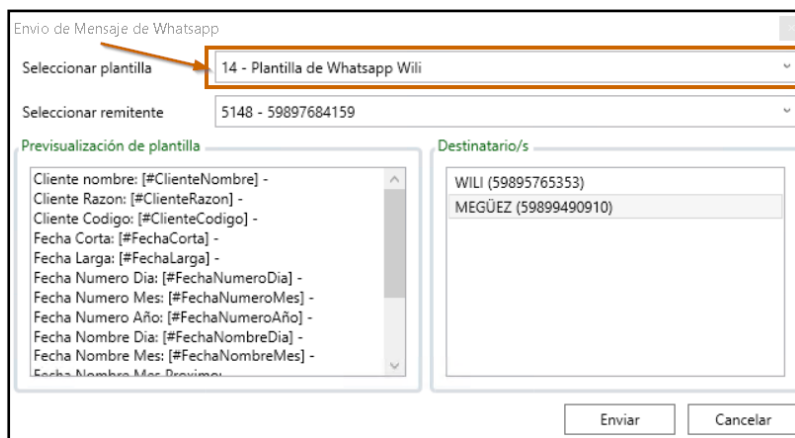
Envio de Mensaje de Whatsapp

Seleccionar plantilla | 14 - Plantilla de Whatsapp Wili

Seleccionar remitente | 5148 - 59897684159

Previsualización de plantilla

Cliente nombre: [#ClienteNombre] -
Cliente Razon: [#ClienteRazon] -
Cliente Codigo: [#ClienteCodigo] -
Fecha Corta: [#FechaCorta] -
Fecha Larga: [#FechaLarga] -
Fecha Numero Dia: [#FechaNumeroDia] -
Fecha Numero Mes: [#FechaNumeroMes] -
Fecha Numero Año: [#FechaNumeroAño] -
Fecha Nombre Dia: [#FechaNombreDia] -
Fecha Nombre Mes: [#FechaNombreMes] -
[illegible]

Destinatario/s

WILI (59895765353)
MEGÜEZ (59899490910)

Enviar
Cancelar